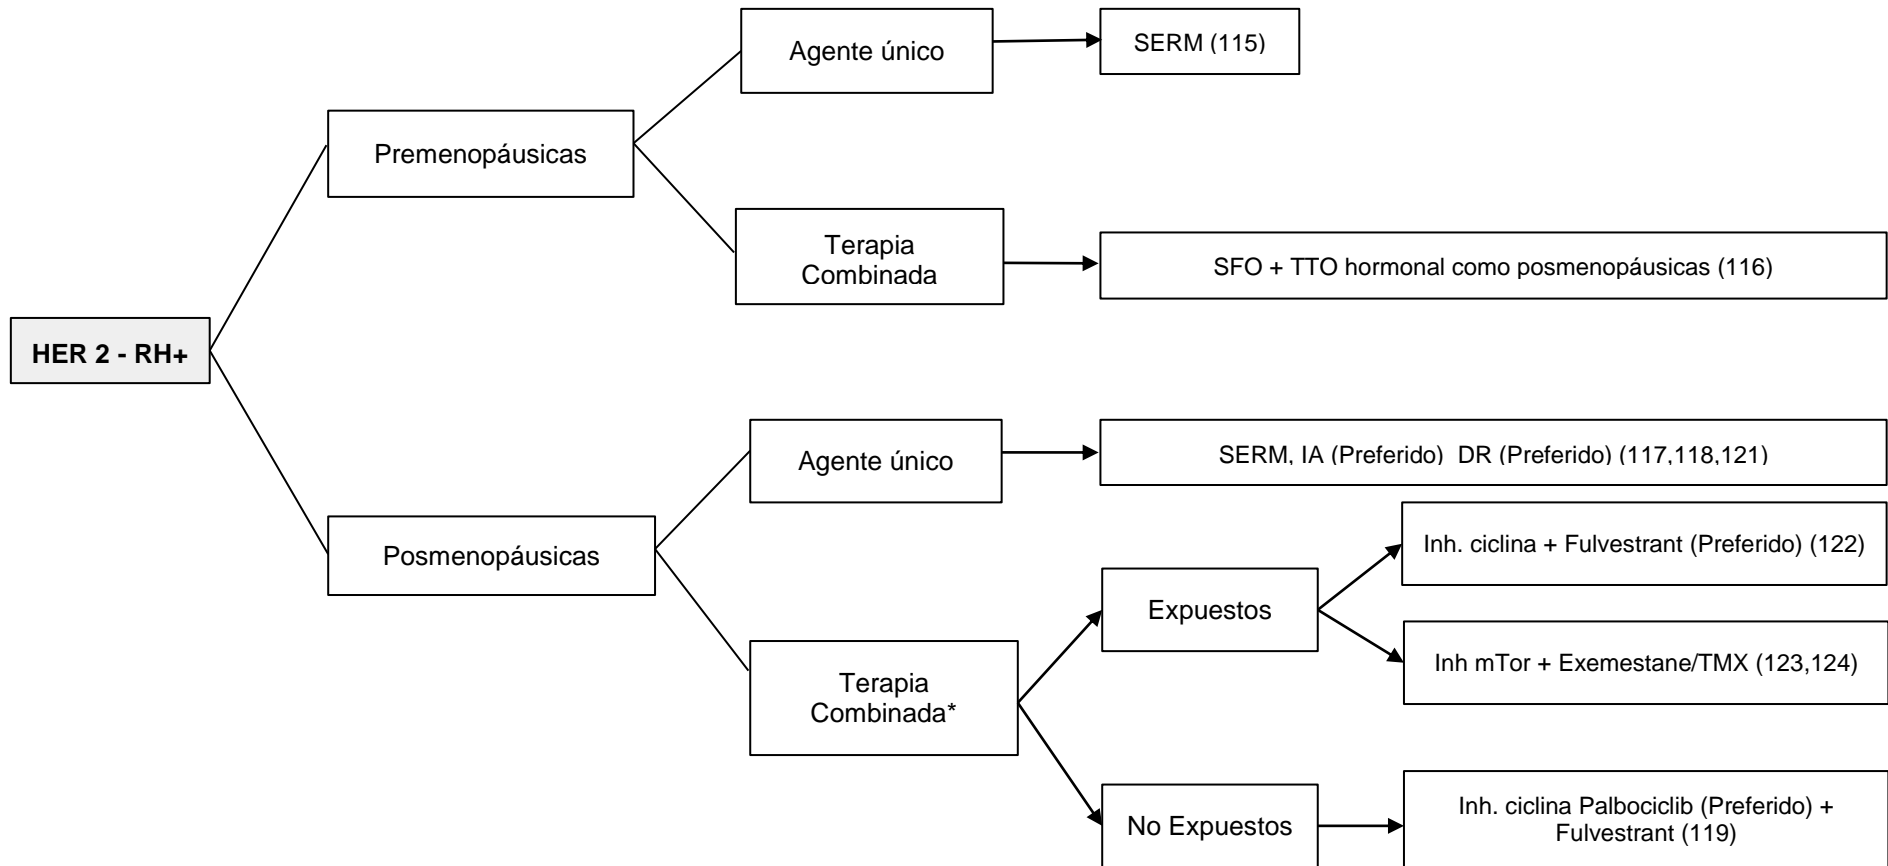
HER 2 - RH+

Premenopáusicas

Agente único

SERM (115)

Terapia Combinada

SFO + TTO hormonal como posmenopáusicas (116)

Posmenopáusicas

Agente único

SERM, IA (Preferido) DR (Preferido) (117,118,121)

Terapia Combinada*

Expuestos

Inh. ciclina + Fulvestrant (Preferido) (122)

Inh mTor + Exemestane/TMX (123,124)

No Expuestos

Inh. ciclina Palbociclib (Preferido) + Fulvestrant (119)